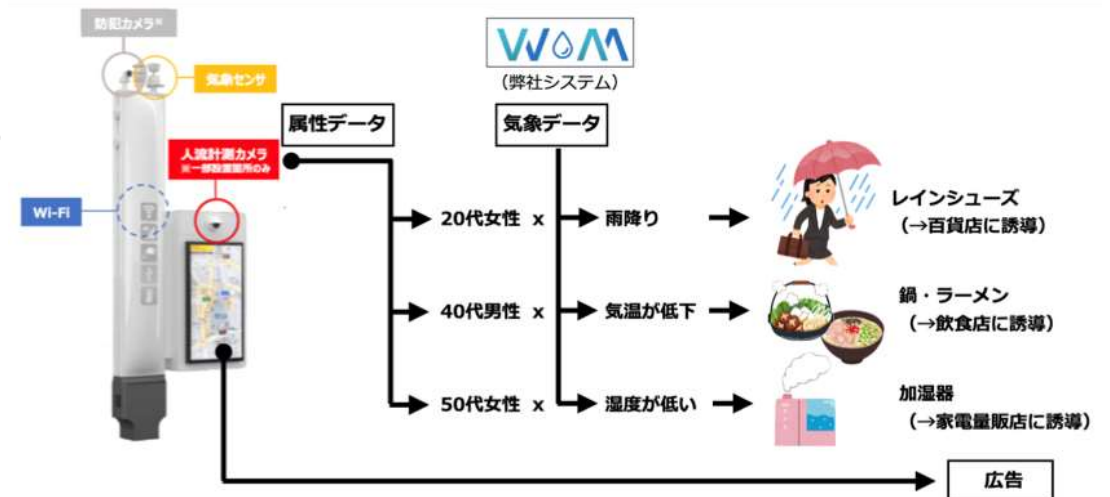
防犯カメラ※

気象センサ

WOM

（弊社システム）

属性データ

気象データ

人流計測カメラ
※一部設置箇所のみ

Wi-Fi

20代女性 x

雨降り

レインシューズ
（→百貨店に誘導）

40代男性 x

気温が低下

鍋・ラーメン
（→飲食店に誘導）

50代女性 x

湿度が低い

加湿器
（→家電量販店に誘導）

広告